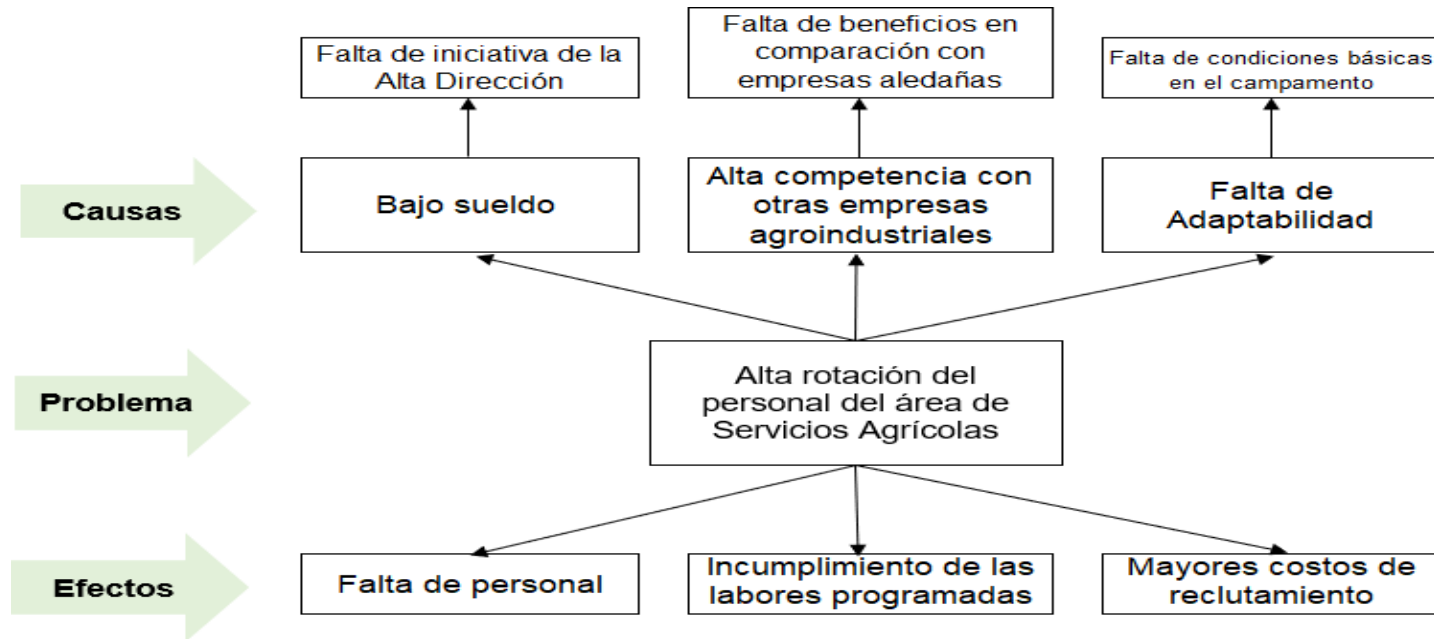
Falta de iniciativa de la Alta Dirección

Falta de beneficios en comparación con empresas aledañas

Falta de condiciones básicas en el campamento

Causas

Bajo sueldo

Alta competencia con otras empresas agroindustriales

Falta de Adaptabilidad

Problema

Alta rotación del personal del área de Servicios Agrícolas

Efectos

Falta de personal

Incumplimiento de las labores programadas

Mayores costos de reclutamiento